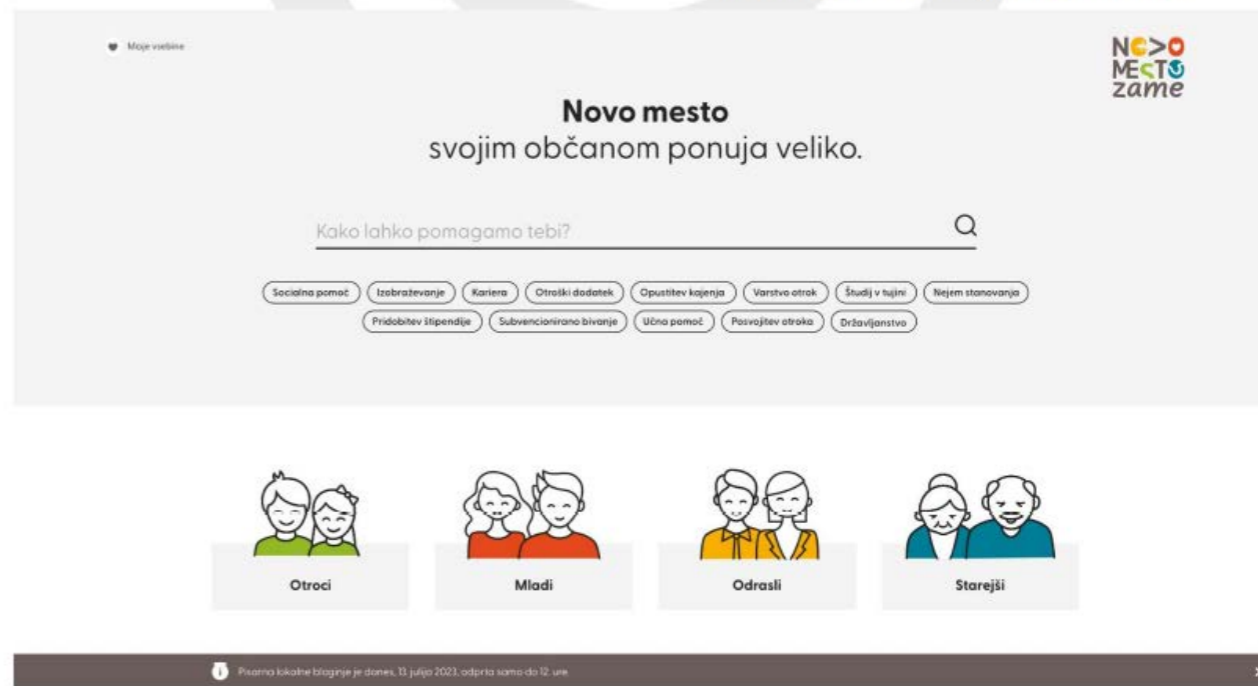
Moje vsebine

NO>O MESTO zame

Novo mesto
svojim občanom ponuja veliko.

Kako lahko pomagamo tebi?

Socialna pomoč
Izobraževanje
Kariera
Otroški dodatek
Opustitev kajenja
Varstvo otrok
Študij v tujini
Najem stanovanja
Pridobitev štipendije
Subvencionirano bivanje
Učna pomoč
Posvojitev otroka
Državljanstvo

Otroci

Mladi

Odrasli

Starejši

Pisarna lokalne blagajne je danes, 13. julija 2023, odprta samo do 12. ure.